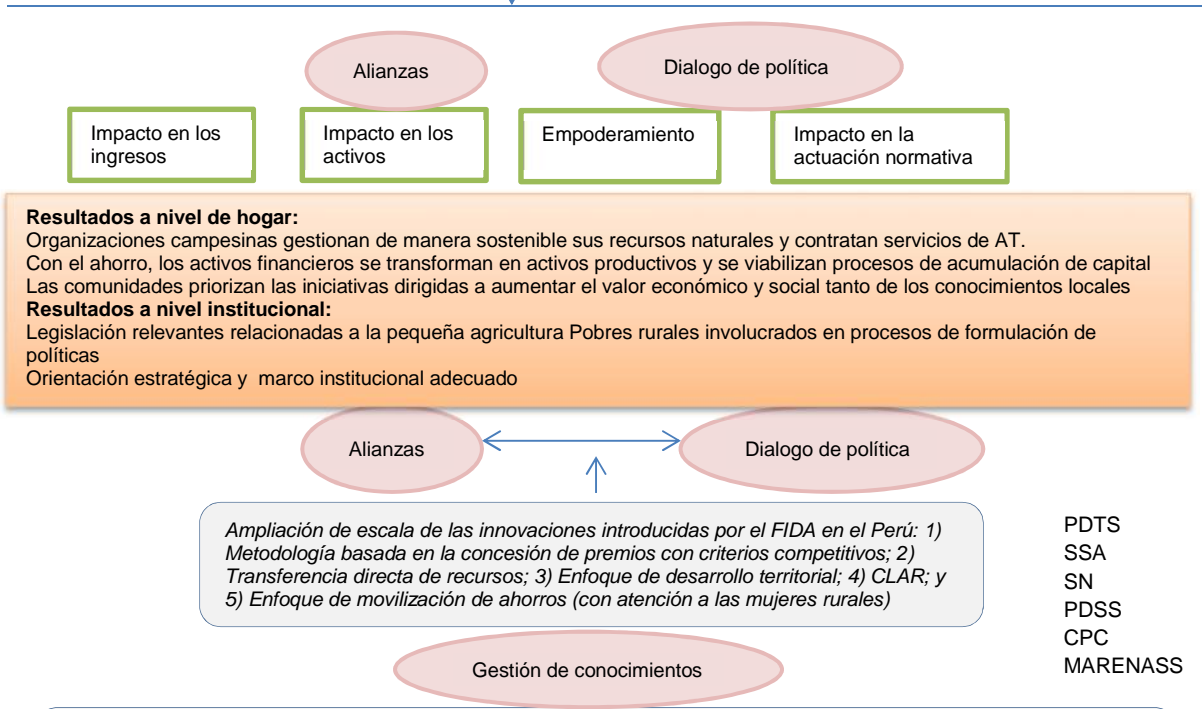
Alianzas

Dialogo de política

Impacto en los ingresos

Impacto en los activos

Empoderamiento

Impacto en la actuación normativa

**Resultados a nivel de hogar:**
Organizaciones campesinas gestionan de manera sostenible sus recursos naturales y contratan servicios de AT.
Con el ahorro, los activos financieros se transforman en activos productivos y se viabilizan procesos de acumulación de capital
Las comunidades priorizan las iniciativas dirigidas a aumentar el valor económico y social tanto de los conocimientos locales
**Resultados a nivel institucional:**
Legislación relevantes relacionadas a la pequeña agricultura Pobres rurales involucrados en procesos de formulación de políticas
Orientación estratégica y marco institucional adecuado

Alianzas

Dialogo de política

*Ampliación de escala de las innovaciones introducidas por el FIDA en el Perú: 1) Metodología basada en la concesión de premios con criterios competitivos; 2) Transferencia directa de recursos; 3) Enfoque de desarrollo territorial; 4) CLAR; y 5) Enfoque de movilización de ahorros (con atención a las mujeres rurales)*

PDTS
SSA
SN
PDSS
CPC
MARENASS

Gestión de conocimientos